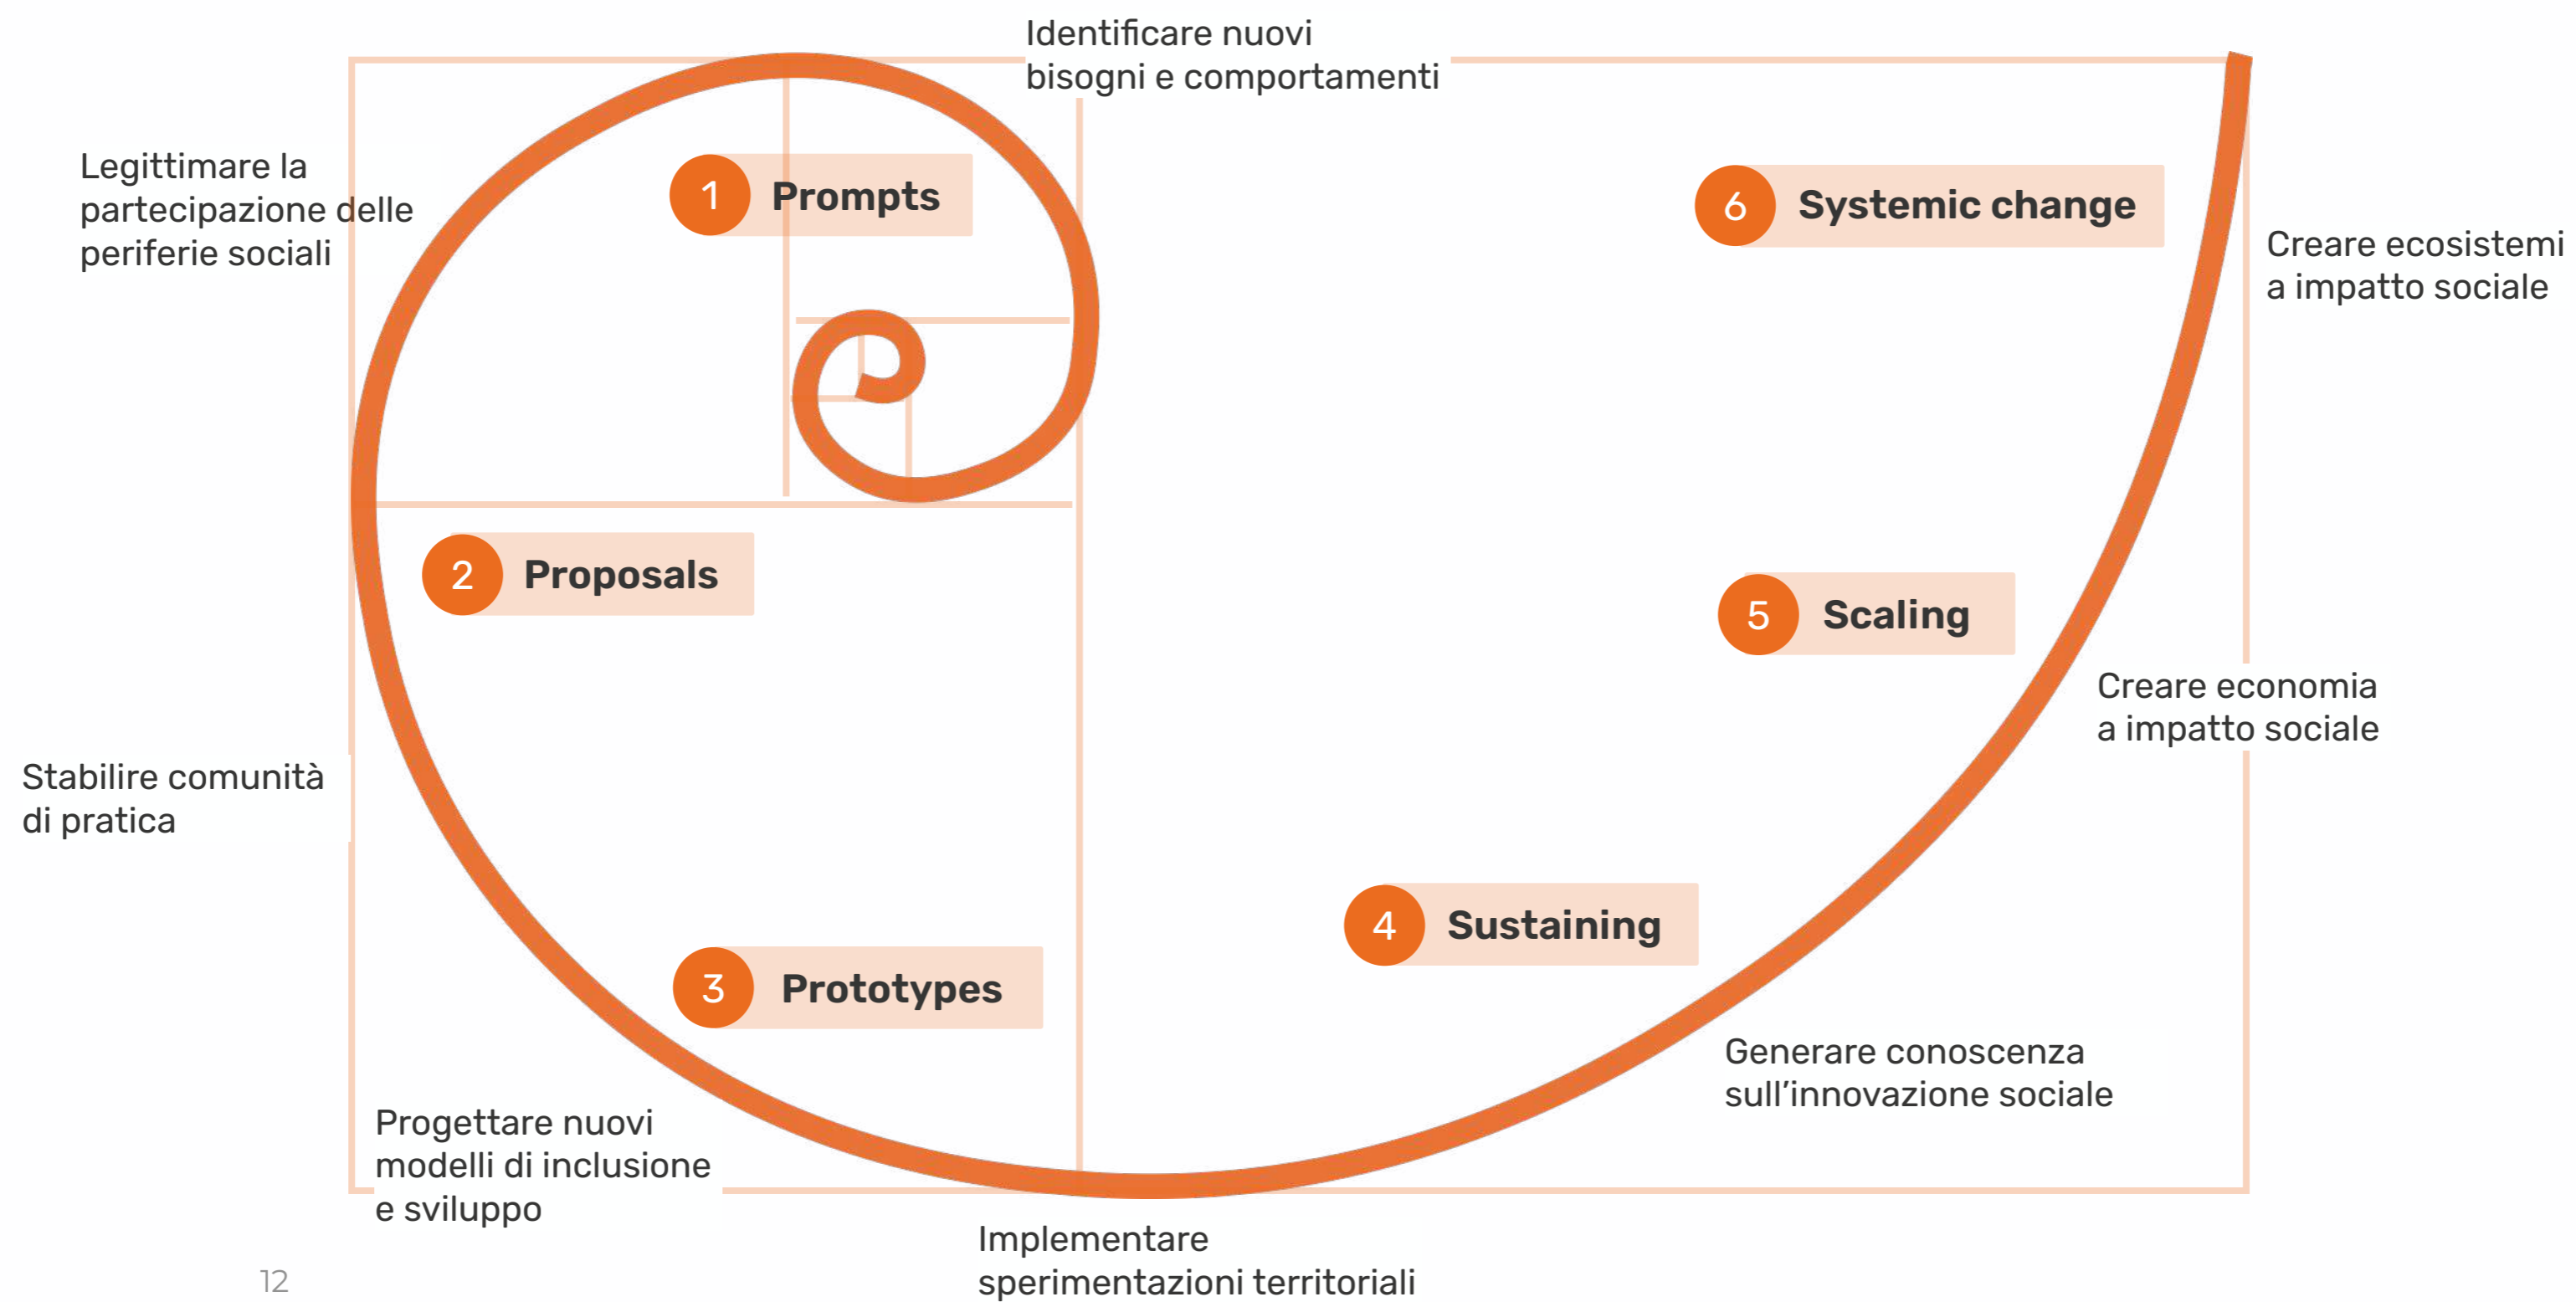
Identificare nuovi bisogni e comportamenti

Legittimare la partecipazione delle periferie sociali

1 Prompts

6 Systemic change

Creare ecosistemi a impatto sociale

2 Proposals

5 Scaling

Creare economia a impatto sociale

Stabilire comunità di pratica

4 Sustaining

3 Prototypes

Generare conoscenza sull'innovazione sociale

Progettare nuovi modelli di inclusione e sviluppo

Implementare sperimentazioni territoriali

12